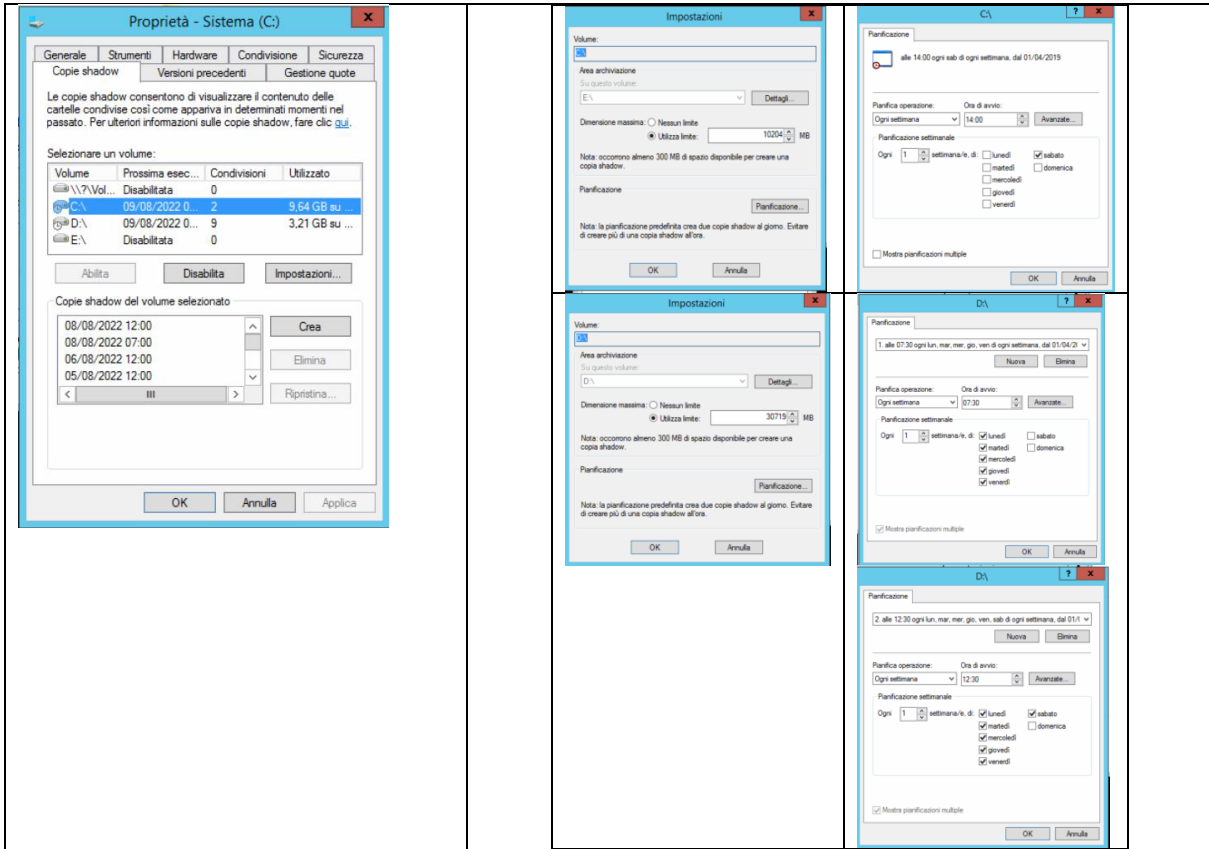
Proprietà - Sistema (C:)

Generale | Strumenti | Hardware | Condivisione | Sicurezza
Copie shadow | Versioni precedenti | Gestione quote

Le copie shadow consentono di visualizzare il contenuto delle cartelle condivise così come appariva in determinati momenti nel passato. Per ulteriori informazioni sulle copie shadow, fare clic qui.

Selezionare un volume:

| Volume | Prossima esec... | Condivisioni | Utilizzato |
|---|---|---|---|
| \\?\Vol... | Disabilitata | 0 | |
| C:\ | 09/08/2022 0... | 2 | 9,64 GB su ... |
| D:\ | 09/08/2022 0... | 9 | 3,21 GB su ... |
| E:\ | Disabilitata | 0 | |

Abilita | Disabilita | Impostazioni...

Copie shadow del volume selezionato
08/08/2022 12:00
08/08/2022 07:00
06/08/2022 12:00
05/08/2022 12:00

Crea
Elimina
Ripristina...

OK | Annulla | Applica

Impostazioni

Volume:
C:\
Area archiviazione
Su questo volume:
E:\
Dettagli...
Dimensione massima: Nessun limite
Utilizza limite: 10204 MB
Nota: occorrono almeno 300 MB di spazio disponibile per creare una copia shadow.
Pianificazione
Pianificazione...
Nota: la pianificazione predefinita crea due copie shadow al giorno. Evitare di creare più di una copia shadow all'ora.
OK | Annulla

C:\

Pianificazione
alle 14:00 ogni sab di ogni settimana, dal 01/04/2019
Pianifica operazione: Ogni settimana
Ora di avvio: 14:00
Avanzate...
Pianificazione settimanale
Ogni 1 settimana/e, di: lunedì martedì mercoledì giovedì venerdì sabato domenica
Mostra pianificazioni multiple
OK | Annulla

Impostazioni

Volume:
D:\
Area archiviazione
Su questo volume:
D:\
Dettagli...
Dimensione massima: Nessun limite
Utilizza limite: 30719 MB
Nota: occorrono almeno 300 MB di spazio disponibile per creare una copia shadow.
Pianificazione
Pianificazione...
Nota: la pianificazione predefinita crea due copie shadow al giorno. Evitare di creare più di una copia shadow all'ora.
OK | Annulla

D:\

Pianificazione
1. alle 07:30 ogni lun, mar, mer, gio, ven di ogni settimana, dal 01/04/2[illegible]
Nuova | Elimina
Pianifica operazione: Ogni settimana
Ora di avvio: 07:30
Avanzate...
Pianificazione settimanale
Ogni 1 settimana/e, di: lunedì martedì mercoledì giovedì venerdì sabato domenica
Mostra pianificazioni multiple
OK | Annulla

D:\

Pianificazione
2. alle 12:30 ogni lun, mar, mer, gio, ven, sab di ogni settimana, dal 01/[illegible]
Nuova | Elimina
Pianifica operazione: Ogni settimana
Ora di avvio: 12:30
Avanzate...
Pianificazione settimanale
Ogni 1 settimana/e, di: lunedì martedì mercoledì giovedì venerdì sabato domenica
Mostra pianificazioni multiple
OK | Annulla